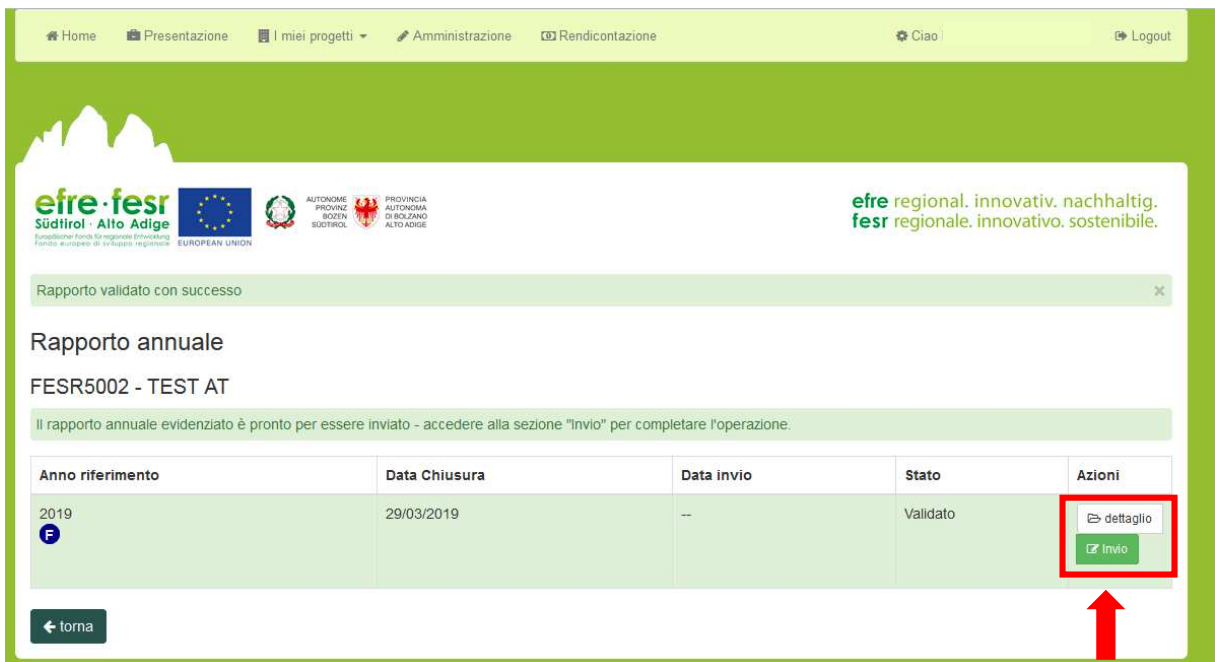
Home Presentazione I miei progetti Amministrazione Rendicontazione Ciao Logout

efre · fesr Südtirol · Alto Adige Europäischer Fonds für regionale Entwicklung Fondo europeo di sviluppo regionale EUROPEAN UNION

AUTONOME PROVINZ BOZEN SÜDTIROL PROVINCIA AUTONOMA DI BOLZANO ALTO ADIGE

efre regional. innovativ. nachhaltig.
fesr regionale. innovativo. sostenibile.

Rapporto validato con successo ×

Rapporto annuale

FESR5002 - TEST AT

Il rapporto annuale evidenziato è pronto per essere inviato - accedere alla sezione "Invio" per completare l'operazione.

| Anno riferimento | Data Chiusura | Data invio | Stato | Azioni |
|---|---|---|---|---|
| 2019 F | 29/03/2019 | -- | Validato | dettaglio Invio |

torna